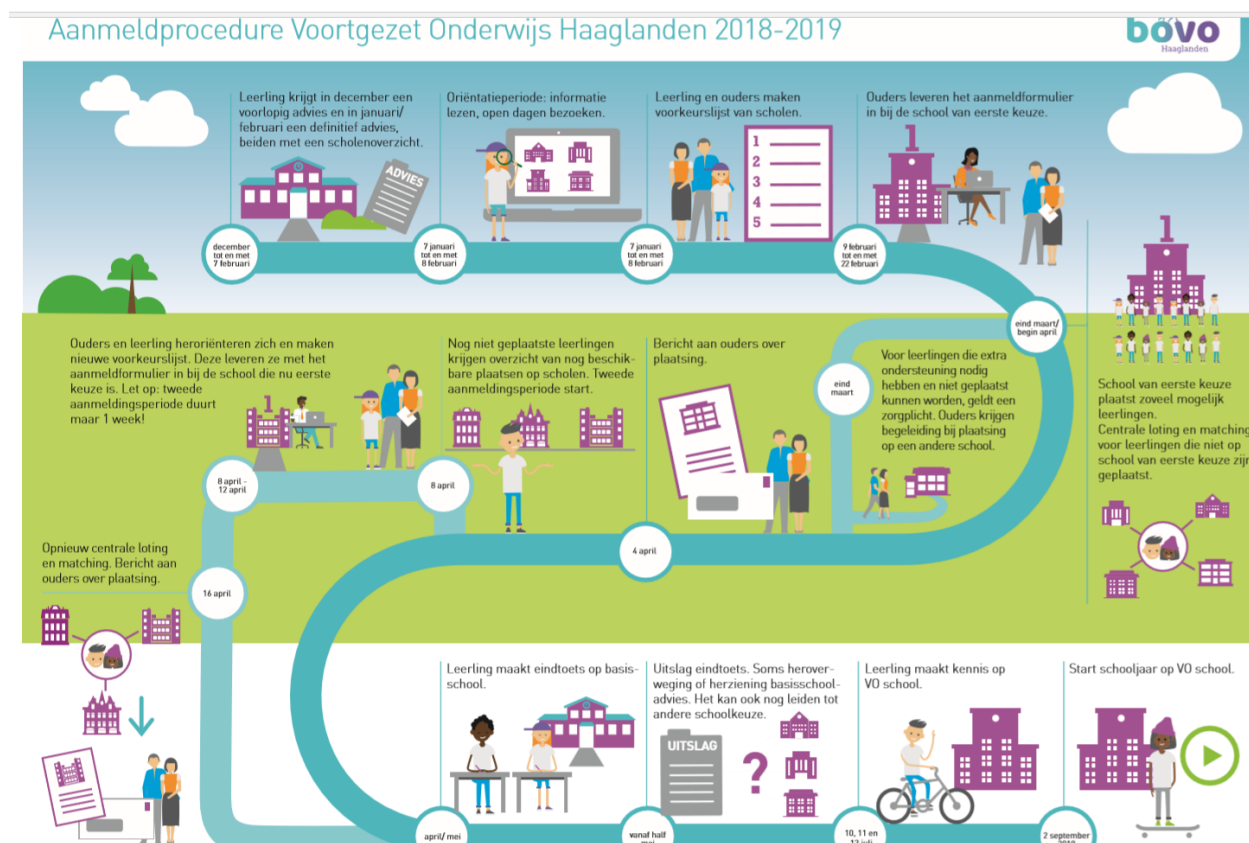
Aanmeldprocedure Voortgezet Onderwijs Haaglanden 2018-2019

bovo Haaglanden

Leerling krijgt in december een voorlopig advies en in januari/ februari een definitief advies, beiden met een scholenoverzicht.

ADVIES

december tot en met 7 februari

Oriëntatieperiode: informatie lezen, open dagen bezoeken.

7 januari tot en met 8 februari

Leerling en ouders maken voorkeurslijst van scholen.

1 2 3 4 5

7 januari tot en met 8 februari

Ouders leveren het aanmeldformulier in bij de school van eerste keuze.

1

9 februari tot en met 22 februari

eind maart/ begin april

1

School van eerste keuze plaatst zoveel mogelijk leerlingen. Centrale loting en matching voor leerlingen die niet op school van eerste keuze zijn geplaatst.

Ouders en leerling heroriënteren zich en maken nieuwe voorkeurslijst. Deze leveren ze met het aanmeldformulier in bij de school die nu eerste keuze is. Let op: tweede aanmeldingsperiode duurt maar 1 week!

1

8 april - 12 april

Nog niet geplaatste leerlingen krijgen overzicht van nog beschikbare plaatsen op scholen. Tweede aanmeldingsperiode start.

8 april

Bericht aan ouders over plaatsing.

eind maart

Voor leerlingen die extra ondersteuning nodig hebben en niet geplaatst kunnen worden, geldt een zorgplicht. Ouders krijgen begeleiding bij plaatsing op een andere school.

4 april

Opnieuw centrale loting en matching. Bericht aan ouders over plaatsing.

16 april

Leerling maakt eindtoets op basisschool.

april/ mei

Uitslag eindtoets. Soms heroverweging of herziening basisschooladvies. Het kan ook nog leiden tot andere schoolkeuze.

UITSLAG

?

vanaf half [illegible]

Leerling maakt kennis op VO school.

10, 11 en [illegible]

Start schooljaar op VO school.

2 september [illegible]